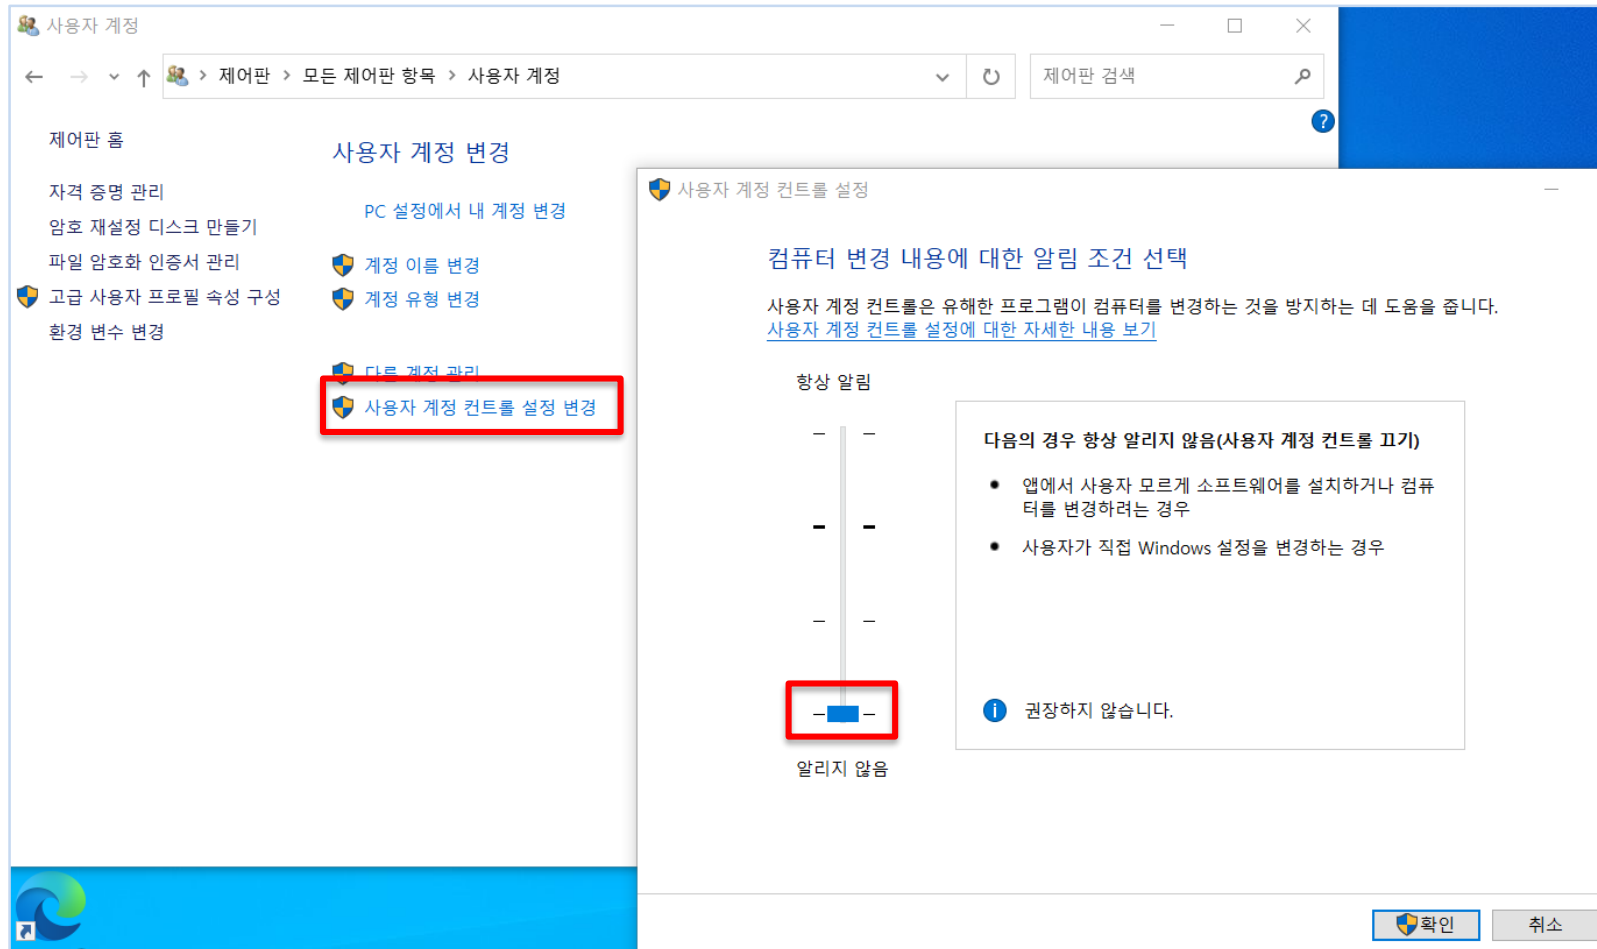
사용자 계정

제어판 > 모든 제어판 항목 > 사용자 계정

제어판 검색

제어판 홈

자격 증명 관리

암호 재설정 디스크 만들기

파일 암호화 인증서 관리

고급 사용자 프로필 속성 구성

환경 변수 변경

사용자 계정 변경

PC 설정에서 내 계정 변경

계정 이름 변경

계정 유형 변경

다른 계정 관리

사용자 계정 컨트롤 설정 변경

사용자 계정 컨트롤 설정

컴퓨터 변경 내용에 대한 알림 조건 선택

사용자 계정 컨트롤은 유해한 프로그램이 컴퓨터를 변경하는 것을 방지하는 데 도움을 줍니다.
사용자 계정 컨트롤 설정에 대한 자세한 내용 보기

항상 알림

다음의 경우 항상 알리지 않음(사용자 계정 컨트롤 끄기)

• 앱에서 사용자 모르게 소프트웨어를 설치하거나 컴퓨터를 변경하려는 경우

• 사용자가 직접 Windows 설정을 변경하는 경우

권장하지 않습니다.

알리지 않음

확인

취소